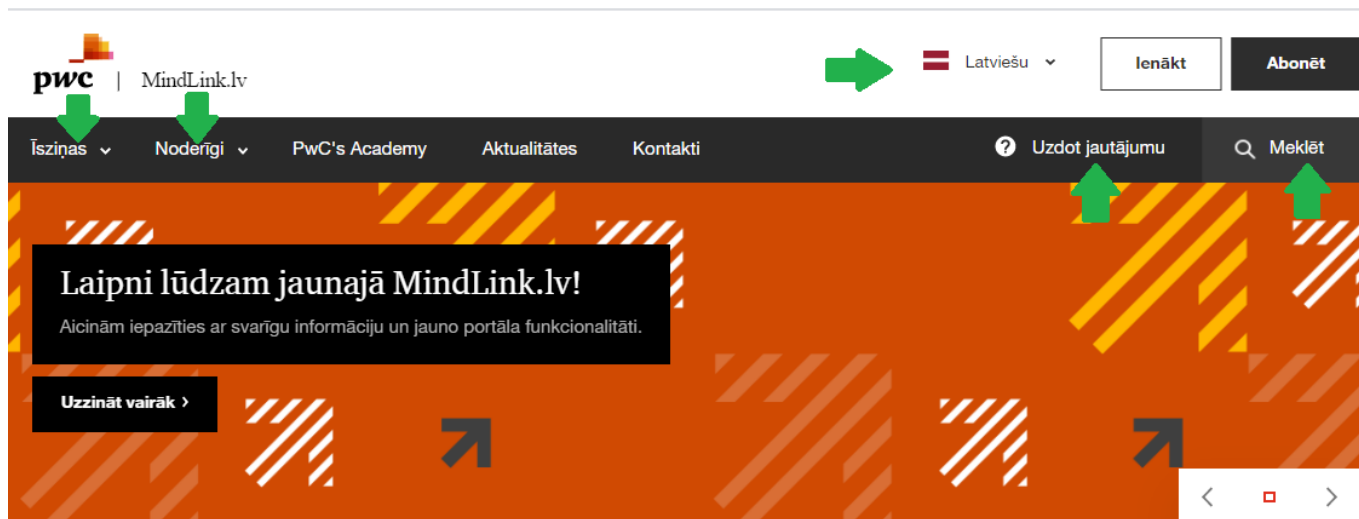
pwc | MindLink.lv

Latviešu

Ienākt

Abonēt

Īsziņas

Noderīgi

PwC's Academy

Aktualitātes

Kontakti

Uzdot jautājumu

Meklēt

Laipni lūdzam jaunajā MindLink.lv!

Aicinām iepazīties ar svarīgu informāciju un jauno portāla funkcionalitāti.

Uzzināt vairāk ›